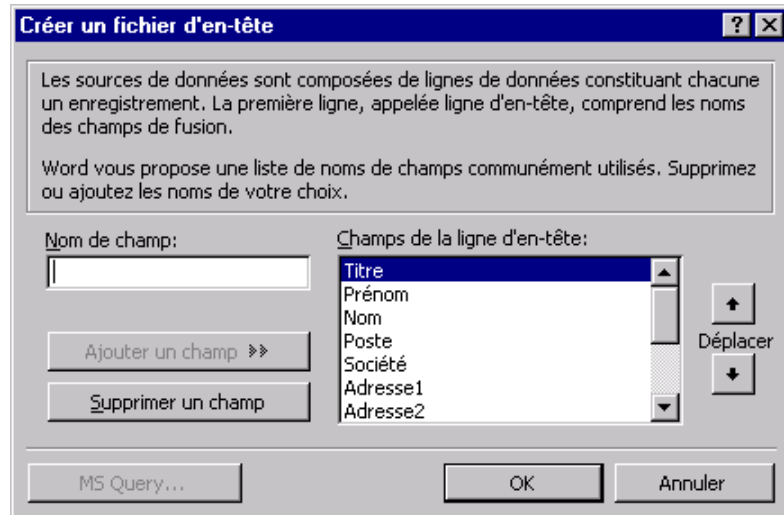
Créer un fichier d'en-tête

?

Les sources de données sont composées de lignes de données constituant chacune un enregistrement. La première ligne, appelée ligne d'en-tête, comprend les noms des champs de fusion.

Word vous propose une liste de noms de champs communément utilisés. Supprimez ou ajoutez les noms de votre choix.

Nom de champ:

Champs de la ligne d'en-tête:

Titre
Prénom
Nom
Poste
Société
Adresse1
Adresse2

Déplacer

Ajouter un champ >>

Supprimer un champ

MS Query...

OK

Annuler